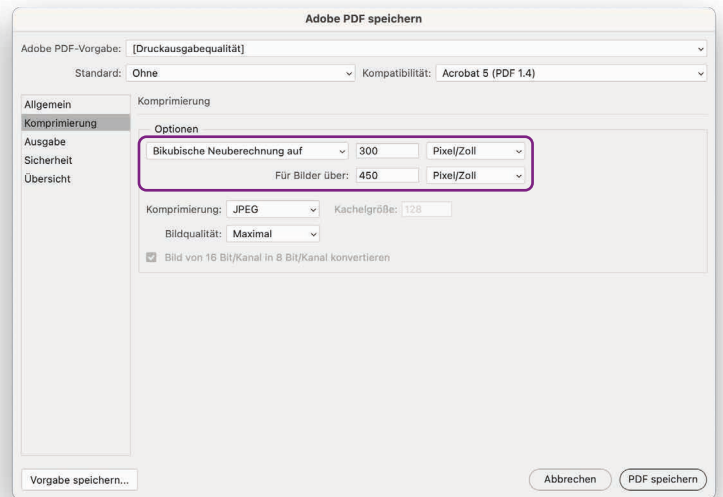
Adobe PDF speichern

Adobe PDF-Vorgabe: [Druckausgabequalität]

Standard: Ohne

Kompatibilität: Acrobat 5 (PDF 1.4)

Allgemein
Komprimierung
Ausgabe
Sicherheit
Übersicht

Komprimierung

Optionen

Bikubische Neuberechnung auf 300 Pixel/Zoll

Für Bilder über: 450 Pixel/Zoll

Komprimierung: JPEG Kachelgröße: 128

Bildqualität: Maximal

Bild von 16 Bit/Kanal in 8 Bit/Kanal konvertieren

Vorgabe speichern...

Abbrechen

PDF speichern